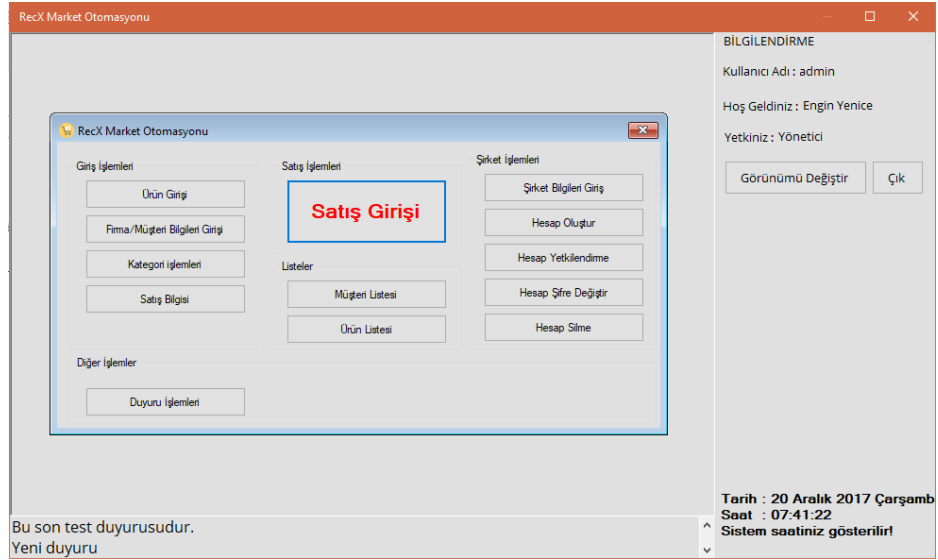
RecX Market Otomasyonu

RecX Market Otomasyonu

Giriş İşlemleri

Ürün Girişi

Firma/Müşteri Bilgileri Girişi

Kategori işlemleri

Satış Bilgisi

Satış İşlemleri

Satış Girişi

Listeler

Müşteri Listesi

Ürün Listesi

Şirket İşlemleri

Şirket Bilgileri Giriş

Hesap Oluştur

Hesap Yetkilendirme

Hesap Şifre Değiştir

Hesap Silme

Diğer İşlemler

Duyuru İşlemleri

BİLGİLENDİRME

Kullanıcı Adı : admin

Hoş Geldiniz : Engin Yenice

Yetkiniz : Yönetici

Görünümü Değiştir

Çık

Tarih : 20 Aralık 2017 Çarşamb

Saat : 07:41:22

Sistem saatiniz gösterilir!

Bu son test duyurusudur.
Yeni duyuru